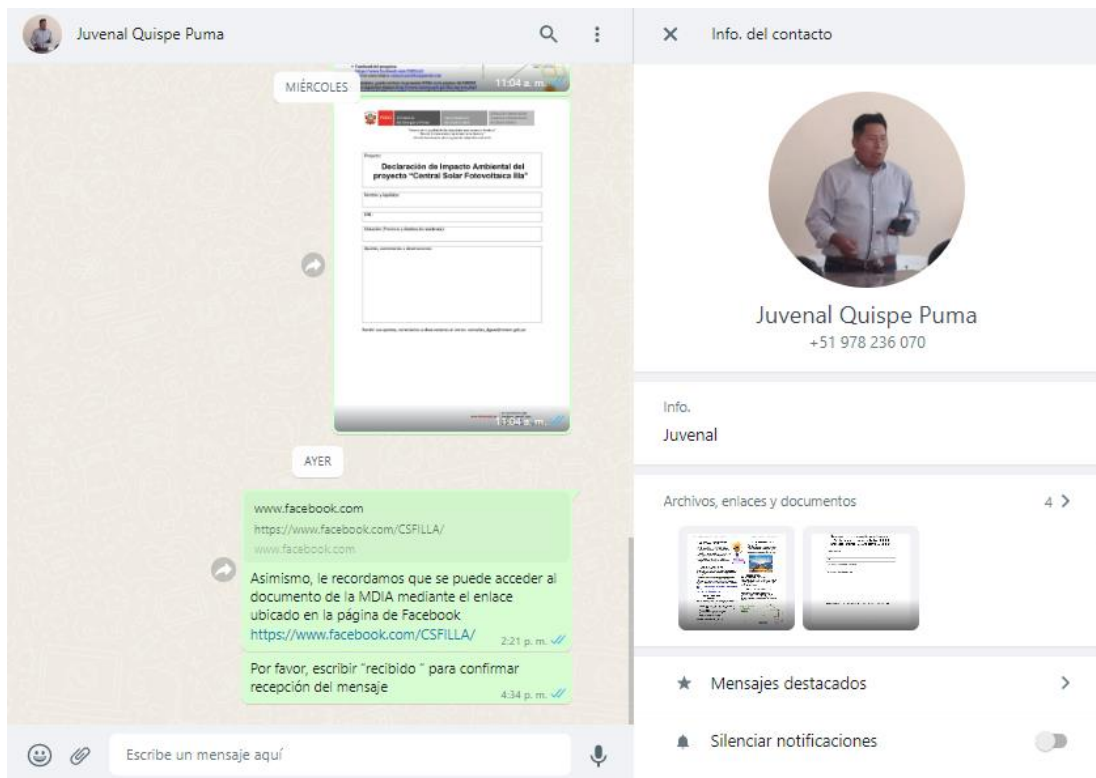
Juvenal Quispe Puma

MIÉRCOLES

11:04 a. m.

Declaración de Impacto Ambiental del proyecto "Central Solar Fotovoltaica Ilia"

11:04 a. m.

AYER

www.facebook.com
https://www.facebook.com/CSFILLA/
www.facebook.com

Asimismo, le recordamos que se puede acceder al documento de la MDIA mediante el enlace ubicado en la página de Facebook https://www.facebook.com/CSFILLA/ 2:21 p. m.

Por favor, escribir "recibido " para confirmar recepción del mensaje 4:34 p. m.

Escribe un mensaje aquí

Info. del contacto

Juvenal Quispe Puma
+51 978 236 070

Info.
Juvenal

Archivos, enlaces y documentos 4

Mensajes destacados

Silenciar notificaciones